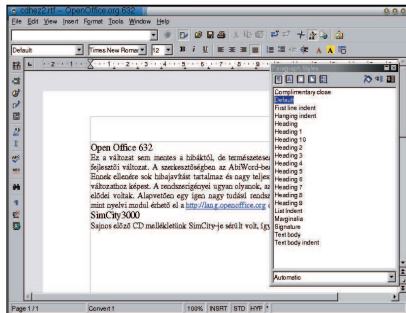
cshez2.rtf - OpenOffice.org 632
File Edit View Insert Format Tools Window Help
Default
Times New Roman
12
Complimentary close
Default
First line indent
Hanging indent
Heading
Heading 1
Heading 10
Heading 2
Heading 3
Heading 4
Heading 5
Heading 6
Heading 7
Heading 8
Heading 9
List Indent
Marginalia
Signature
Text body
Text body indent
Automatic
Open Office 632
Ez a változat sem mentes a hibáktól, de természetesen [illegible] fejlesztői változat. A szerkesztőségben az AbiWord-be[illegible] Ennek ellenére sok hibajavítást tartalmaz és nagy teljes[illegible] változathoz képest. A rendszerigényei ugyan olyanok, a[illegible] elődei voltak. Alapvetően egy igen nagy tudású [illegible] mint nyelvi modul érhető el a http://lang.openoffice.org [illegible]
SimCity3000
Sajnos előző CD mellékletünk SimCity-je sérült volt, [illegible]
Page 1 / 1
Convert 1
100%
INSRT
STD
HYP